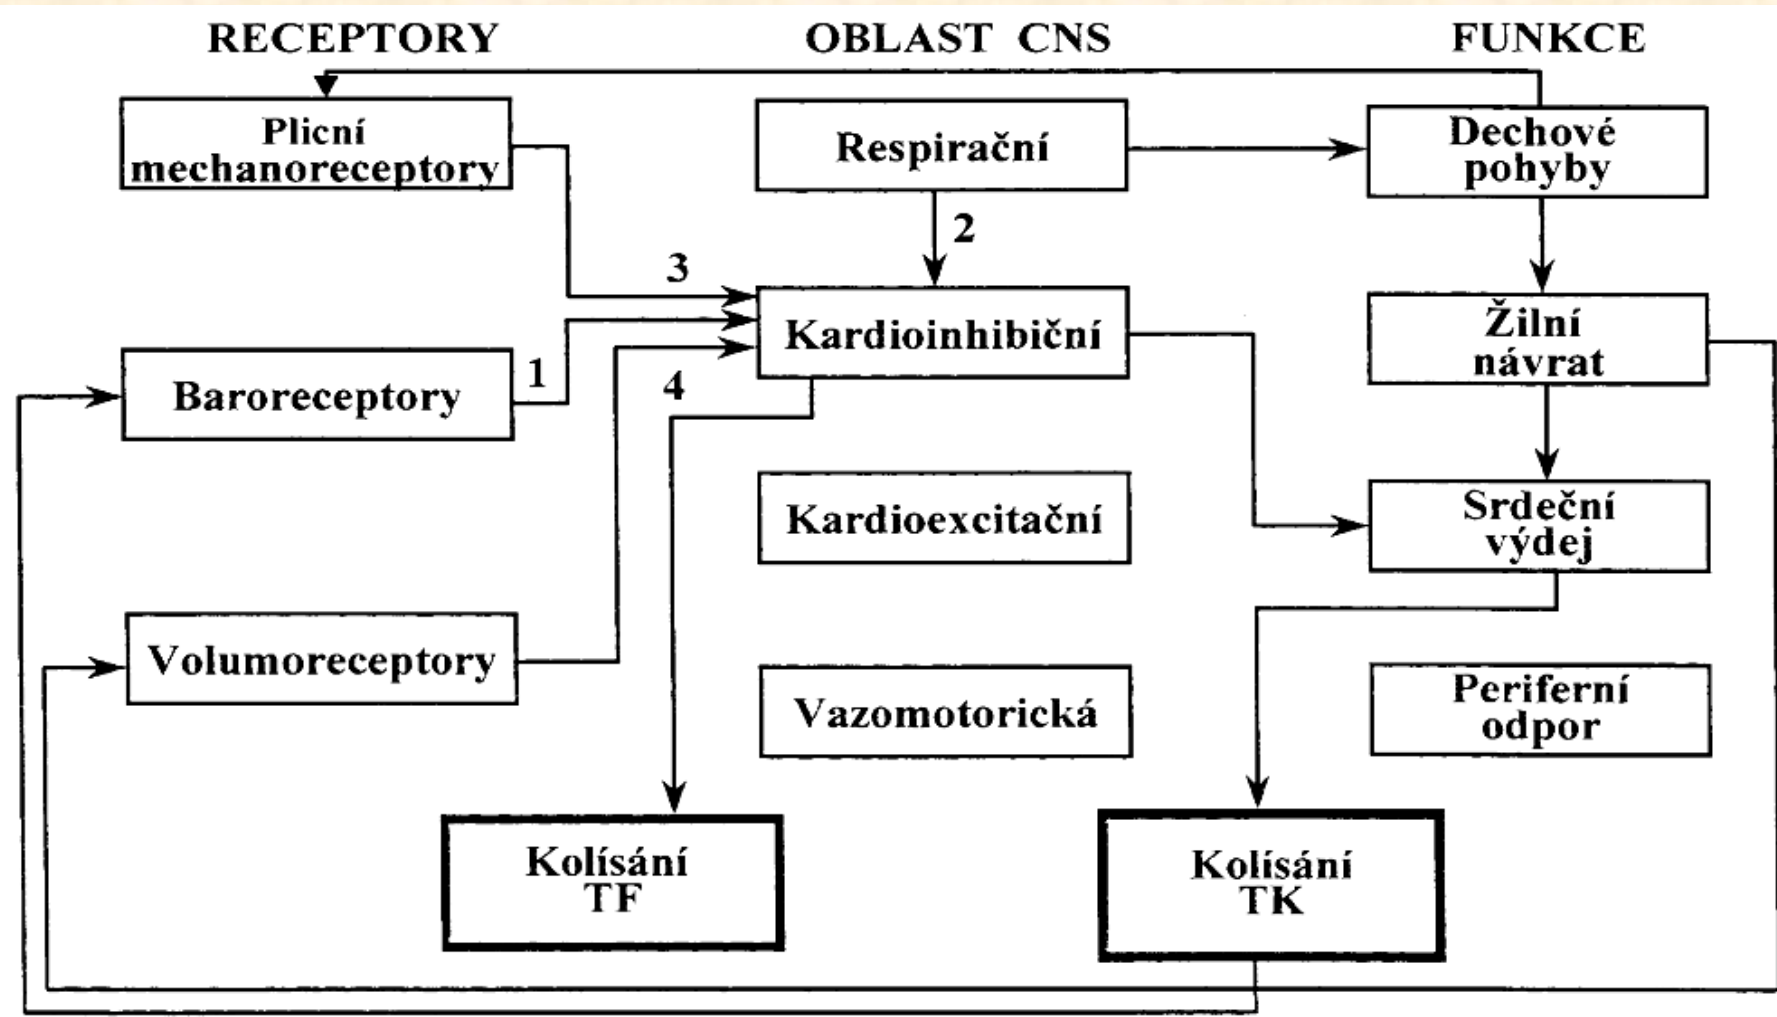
RECEPTORY

OBLAST CNS

FUNKCE

Plicní mechanoreceptory

Respirační

Dechové pohyby

2

3

Kardioinhibiční

Žilní návrat

1

Baroreceptory

4

Kardioexcitační

Srdeční výdej

Volumoreceptory

Vazomotorická

Periferní odpor

Kolísání TF

Kolísání TK